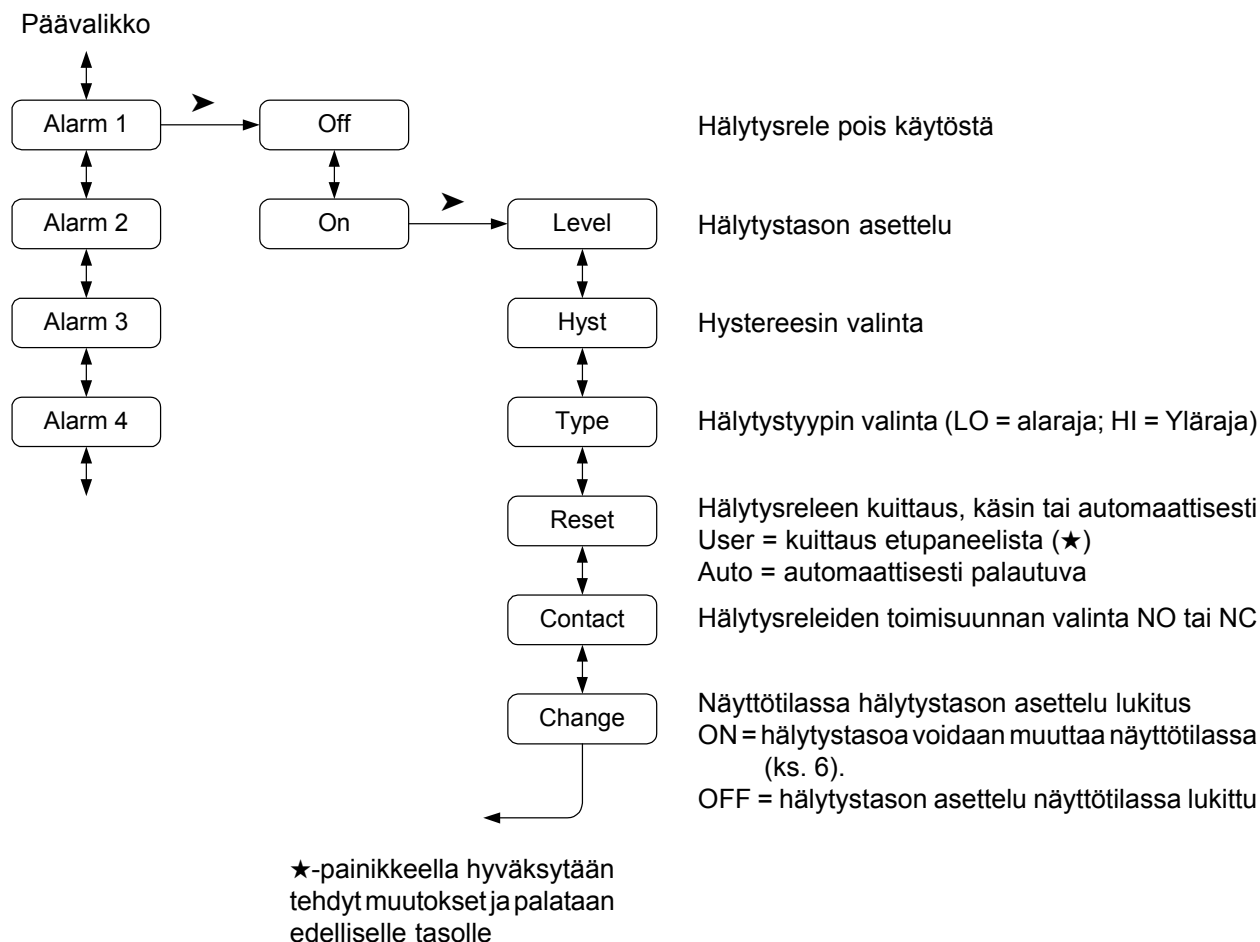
Päävalikko

Alarm 1

Alarm 2

Alarm 3

Alarm 4

Off

On

Level

Hyst

Type

Reset

Contact

Change

Hälytysrele pois käytöstä

Hälytystason asettelu

Hystereesin valinta

Hälytystyypin valinta (LO = alaraja; HI = Yläraja)

Hälytysreleen kuittaus, käsin tai automaattisesti
User = kuittaus etupaneelista (★)
Auto = automaattisesti palautuva

Hälytysreleiden toimisuunnan valinta NO tai NC

Näyttötilassa hälytystason asettelu lukitus
ON = hälytystasoa voidaan muuttaa näyttötilassa (ks. 6).
OFF = hälytystason asettelu näyttötilassa lukittu

★-painikkeella hyväksytään tehdyt muutokset ja palataan edelliselle tasolle